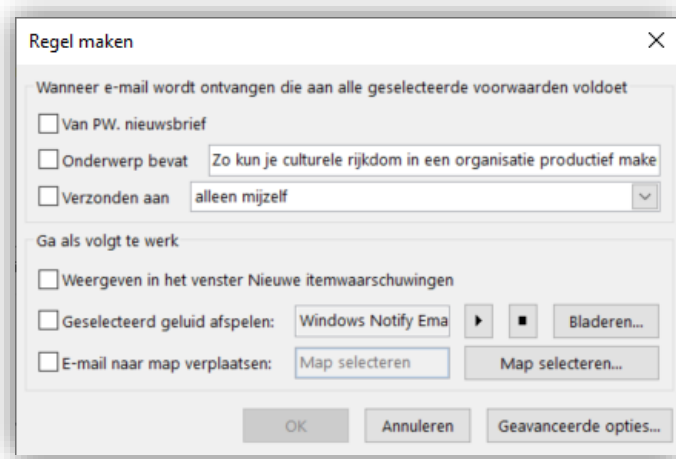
Regel maken

Wanneer e-mail wordt ontvangen die aan alle geselecteerde voorwaarden voldoet

Van PW. nieuwsbrief

Onderwerp bevat
Zo kun je culturele rijkdom in een organisatie productief make

Verzonden aan
alleen mijzelf

Ga als volgt te werk

Weergeven in het venster Nieuwe itemwaarschuwingen

Geselecteerd geluid afspelen:
Windows Notify Ema
Bladeren...

E-mail naar map verplaatsen:
Map selecteren
Map selecteren...

OK
Annuleren
Geavanceerde opties...